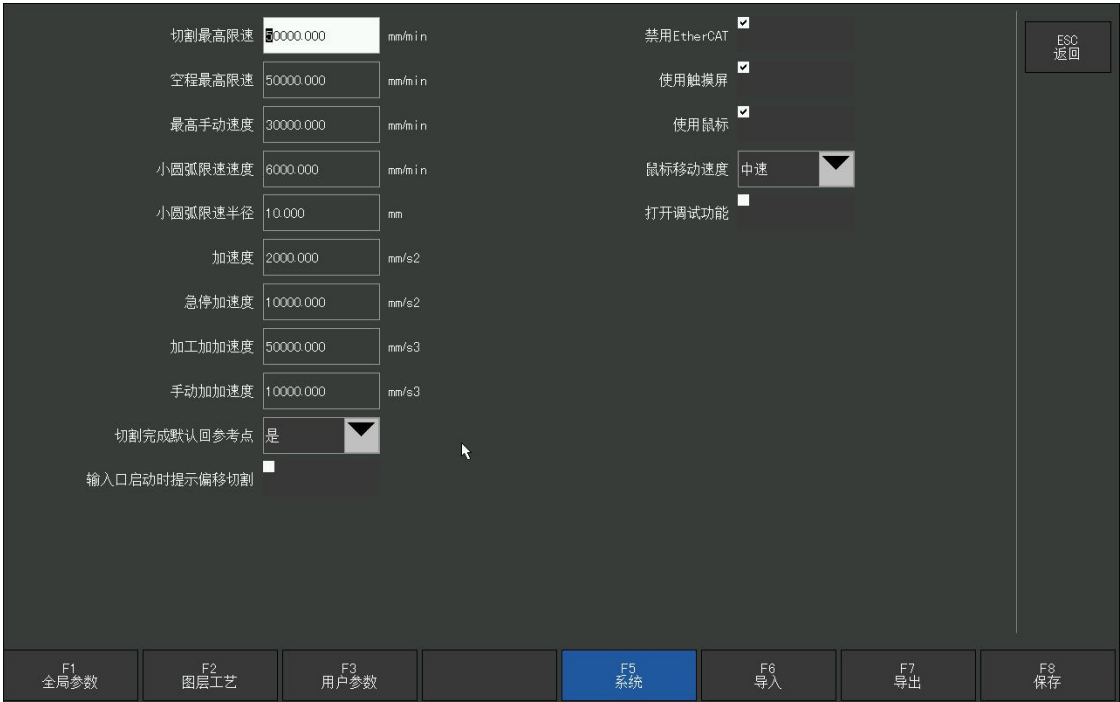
切割最高限速 50000.000 mm/min

空程最高限速 50000.000 mm/min

最高手动速度 30000.000 mm/min

小圆弧限速速度 6000.000 mm/min

小圆弧限速半径 10.000 mm

加速度 2000.000 mm/s2

急停加速度 10000.000 mm/s2

加工加加速度 50000.000 mm/s3

手动加加速度 10000.000 mm/s3

切割完成默认回参考点 是

输入口启动时提示偏移切割

禁用EtherCAT

使用触摸屏

使用鼠标

鼠标移动速度 中速

打开调试功能

ESC
返回

F1
全局参数

F2
图层工艺

F3
用户参数

F5
系统

F6
导入

F7
导出

F8
保存